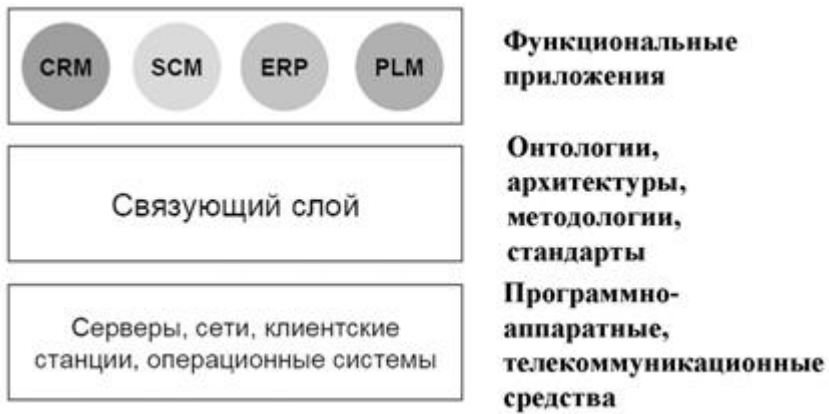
CRM SCM ERP PLM

Функциональные приложения

Связующий слой

Онтологии, архитектуры, методологии, стандарты

Серверы, сети, клиентские станции, операционные системы

Программно-аппаратные, телекоммуникационные средства